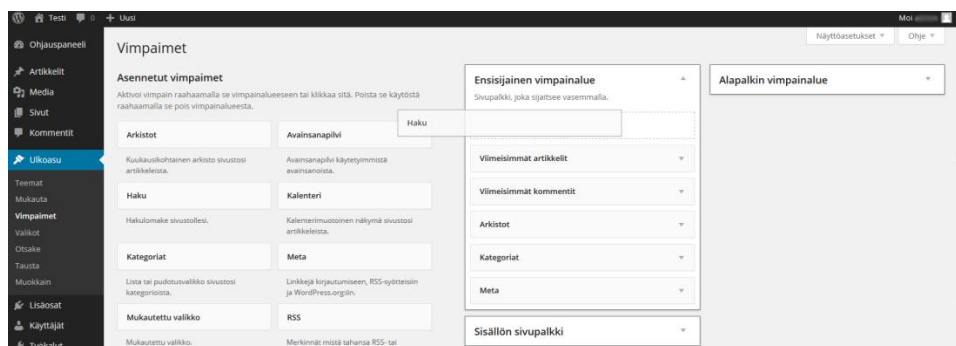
Testi 0 + Uusi

Moi

Ohjauspaneeli
Artikkelit
Media
Sivut
Kommentit
Ulkoasu
Teemat
Mukauta
Vimpaimet
Valikot
Otsake
Tausta
Muokkain
Lisäosat
Käyttäjät
Työkalut

Vimpaimet

Näyttöasetukset ▾ Ohje ▾

Asennetut vimpaimet

Aktivoi vimpain raahaamalla se vimpainalueeseen tai klikkaa sitä. Poista se käytöstä raahaamalla se pois vimpainalueesta.

Arkistot
Kuukausikohtainen arkisto sivustosi artikkeleista.

Avainsanapilvi
Avainsanapilvi käytetyimmistä avainsanoista.

Haku
Hakulomake sivustollesi.

Kalenteri
Kalenterimuotoinen näkymä sivustosi artikkeleista.

Kategoriat
Lista tai pudotusvalikko sivustosi kategorioista.

Meta
Linkkejä kirjautumiseen, RSS-syötteisiin ja WordPress.orgiin.

Mukautettu valikko
Mukautettu valikko.

RSS
Merkinnät mistä tahansa RSS- tai

Haku

Ensisijainen vimpainalue
Sivupalkki, joka sijaitsee vasemmalla.

Viimeisimmät artikkelit
Viimeisimmät kommentit
Arkistot
Kategoriat
Meta

Sisällön sivupalkki

Alapalkin vimpainalue